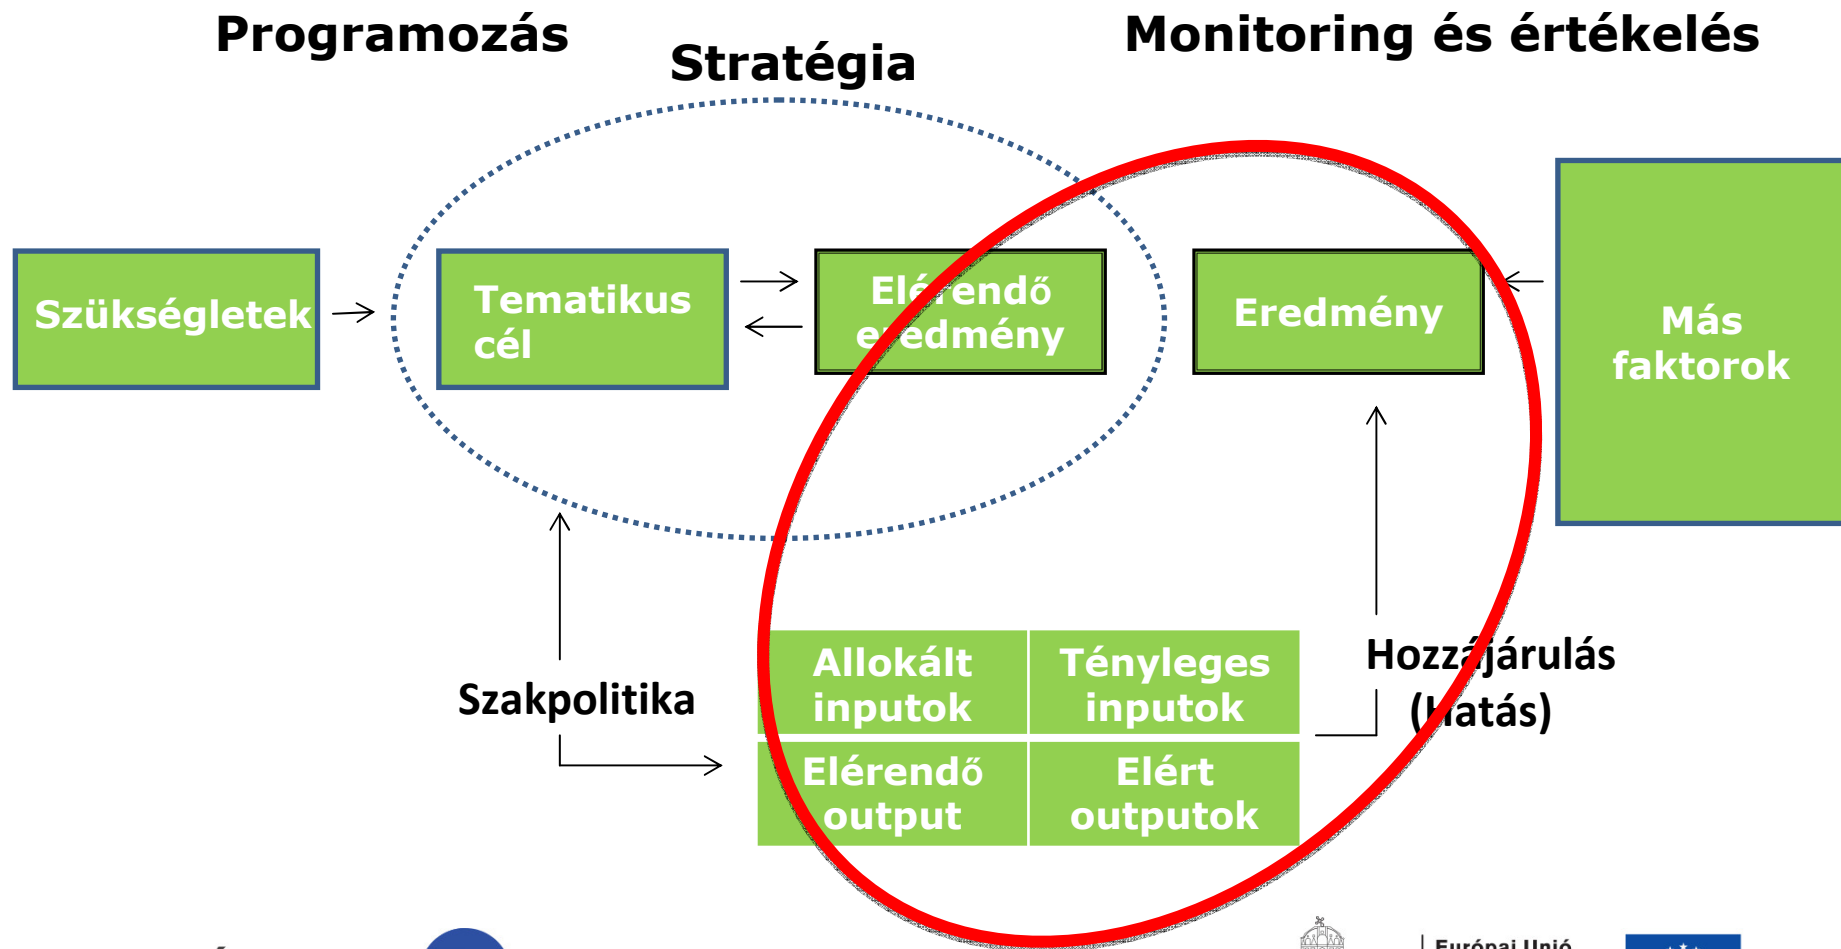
Programozás

Stratégia

Monitoring és értékelés

Szükségletek

Tematikus cél

Elérendő eredmény

Eredmény

Más faktorok

Szakpolitika

| Allokált inputok | Tényleges inputok |
|---|---|
| Elérendő output | Elért outputok |

Hozzájárulás (Hatás)

Európai Unió